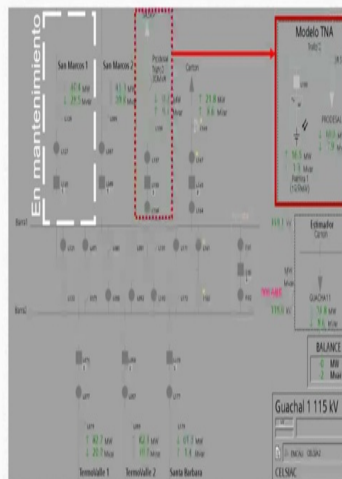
En mantenimiento

San Marcos 1

San Marcos 2

Prodesal

Canton

Modelo TNA

PRODESAL

Barra1

Barra2

Estimador

Canton

GUACHAL1

BALANCE

MW

Mvar

TermoValle 1

TermoValle 2

Santa Barbara

Guachal 1 115 kV

CELSIAC